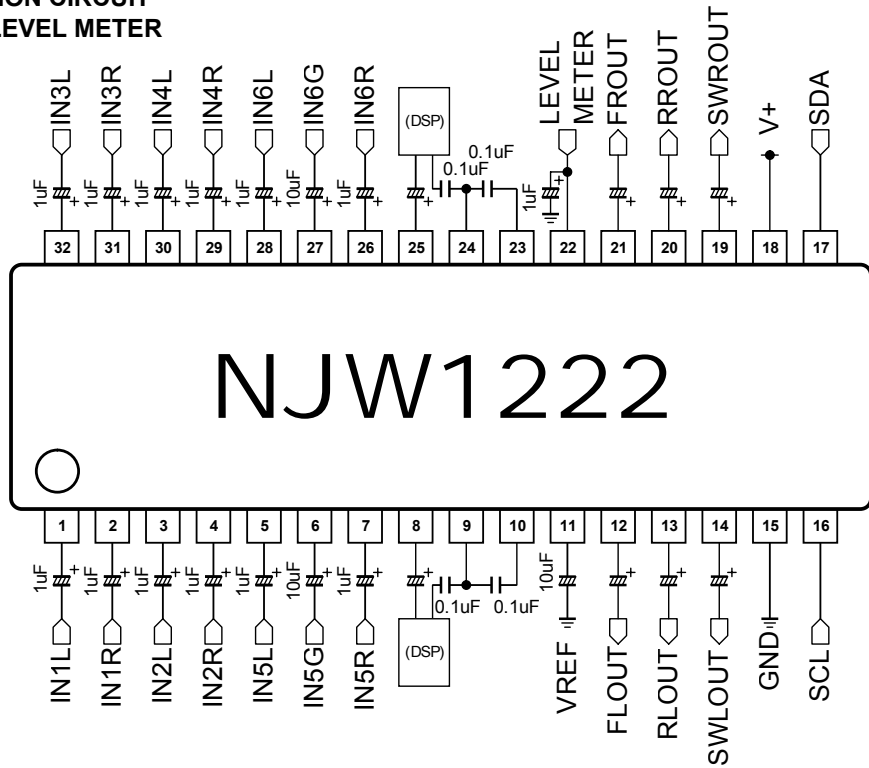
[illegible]ION CIRCUIT
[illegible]LEVEL METER

IN3L IN3R IN4L IN4R IN6L IN6G IN6R (DSP) LEVEL METER FROUT RROUT SWROUT V+ SDA

1uF 1uF 1uF 1uF 1uF 10uF 1uF 0.1uF 0.1uF 1uF

32 31 30 29 28 27 26 25 24 23 22 21 20 19 18 17

NJW1222

1 2 3 4 5 6 7 8 9 10 11 12 13 14 15 16

1uF 1uF 1uF 1uF 1uF 10uF 1uF 0.1uF 0.1uF 10uF

IN1L IN1R IN2L IN2R IN5L IN5G IN5R (DSP) VREF FLOUT RLOUT SWLOUT GND SCL